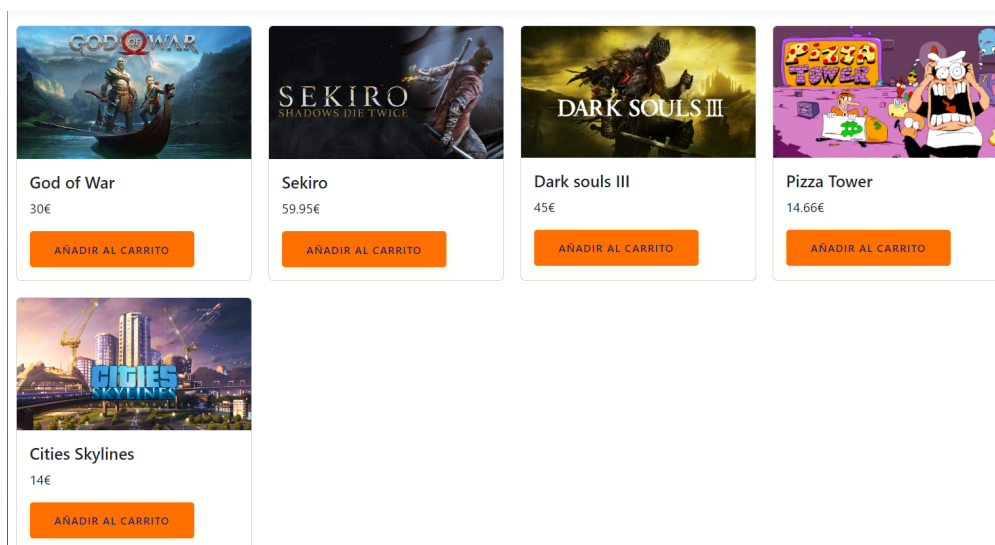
GOD OF WAR

God of War

30€

AÑADIR AL CARRITO

SEKIRO
SHADOWS DIE TWICE

Sekiro

59.95€

AÑADIR AL CARRITO

DARK SOULS III

Dark souls III

45€

AÑADIR AL CARRITO

PIZZA TOWER

Pizza Tower

14.66€

AÑADIR AL CARRITO

CITIES SKYLINES

Cities Skylines

14€

AÑADIR AL CARRITO